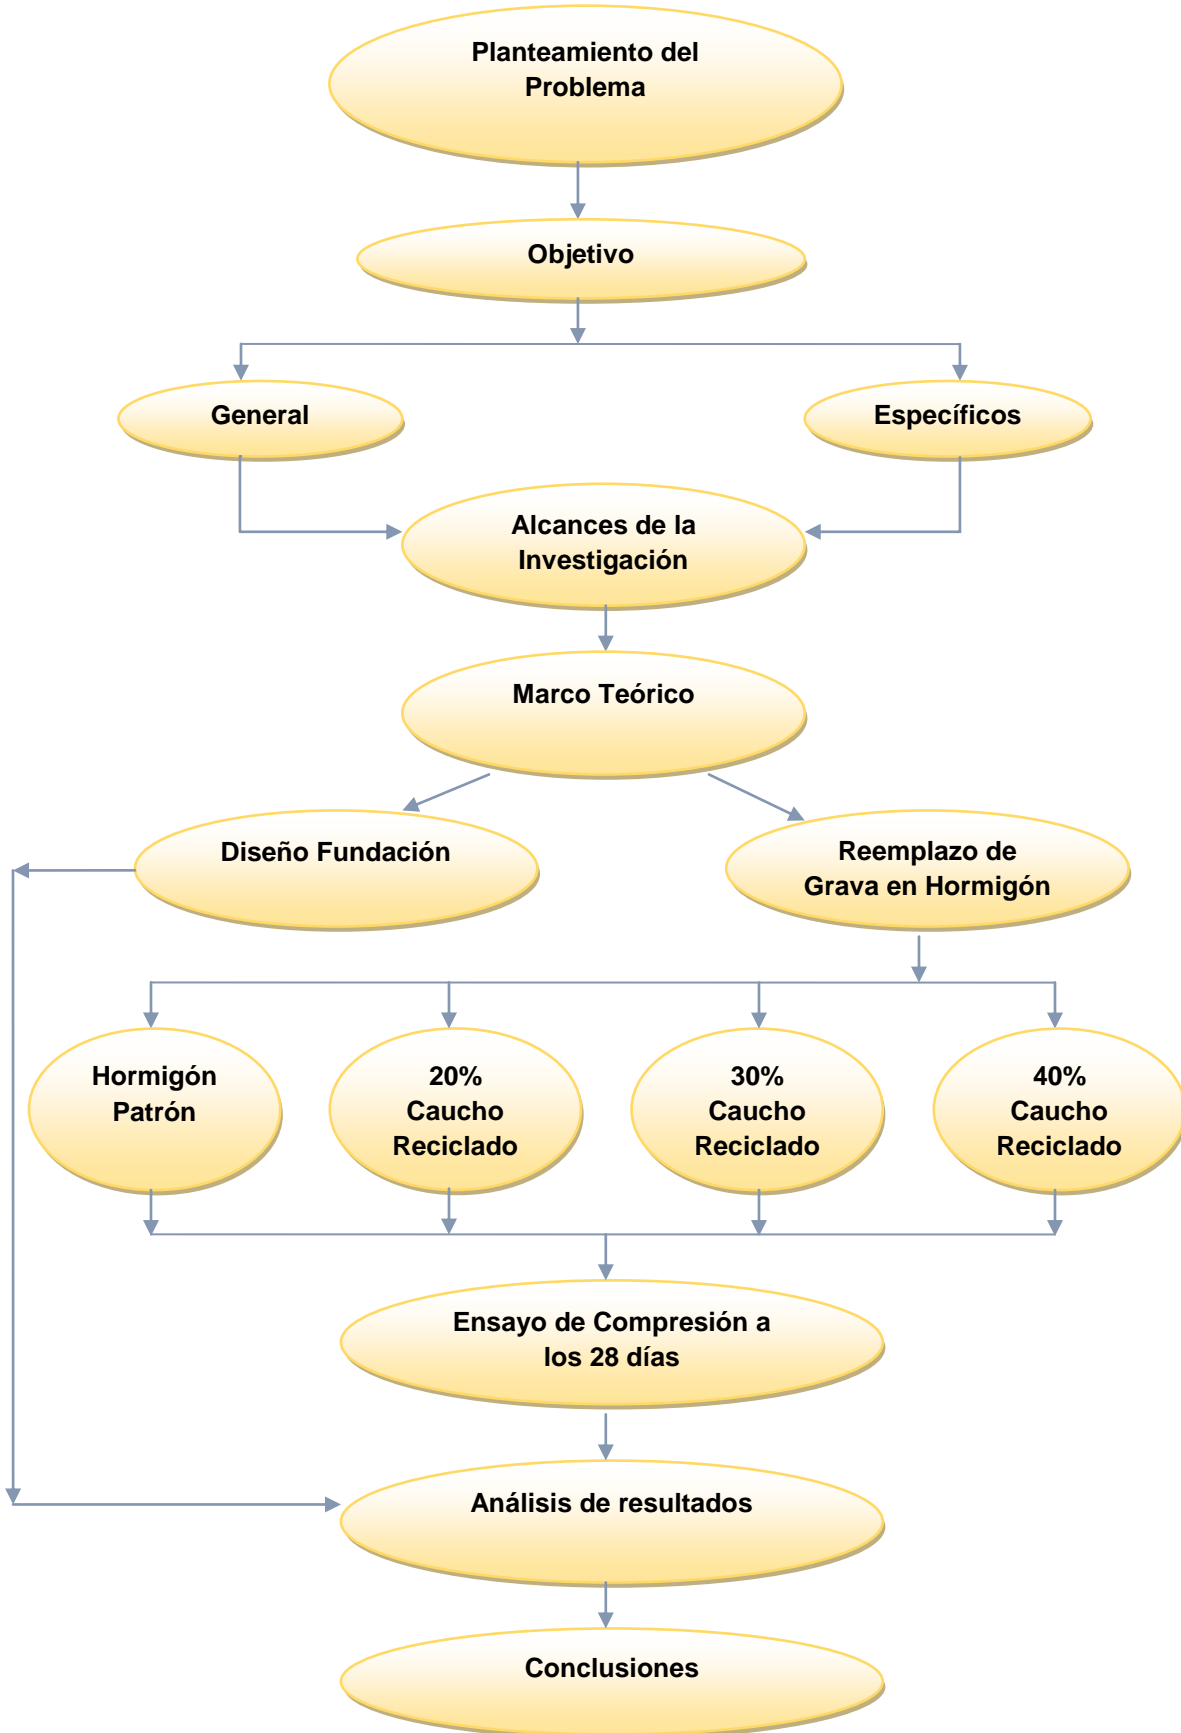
Planteamiento del Problema

Objetivo

General

Específicos

Alcances de la Investigación

Marco Teórico

Diseño Fundación

Reemplazo de Grava en Hormigón

Hormigón Patrón

20% Caucho Reciclado

30% Caucho Reciclado

40% Caucho Reciclado

Ensayo de Compresión a los 28 días

Análisis de resultados

Conclusiones